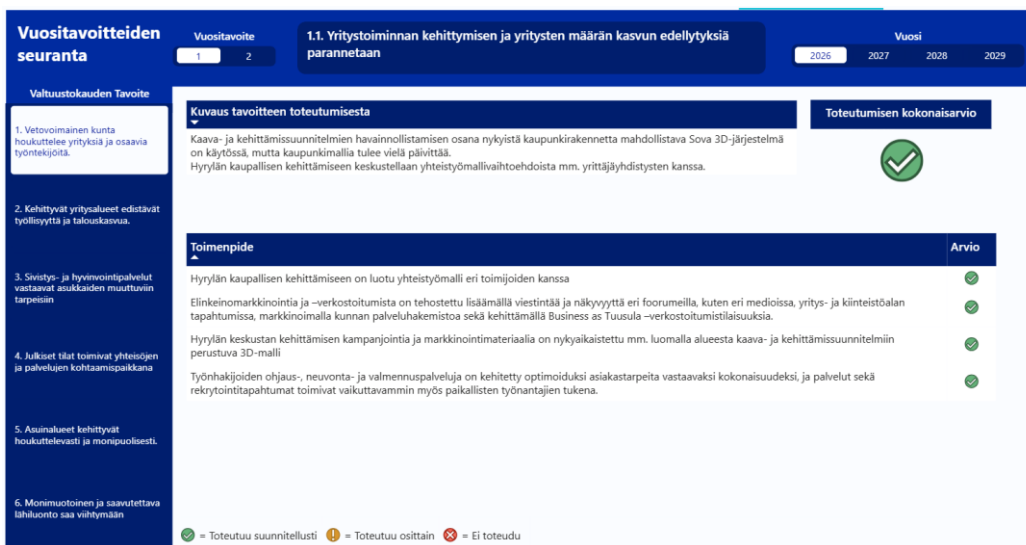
Vuositavoitteiden seuranta

Vuositavoite
1 2

1.1. Yritystoiminnan kehittymisen ja yritysten määrän kasvun edellytyksiä parannetaan

Vuosi
2026 2027 2028 2029

Valtuustokauden Tavoite

1. Vetovoimainen kunta houkuttelee yrityksiä ja osaavia työntekijöitä.

2. Kehittyvät yritysalueet edistävät työllisyyttä ja talouskasvua.

3. Sivistys- ja hyvinvointipalvelut vastaavat asukkaiden muuttuviin tarpeisiin

4. Julkiset tilat toimivat yhteisöjen ja palvelujen kohtaamispaikkana

5. Asuinalueet kehittyvät houkuttelevasti ja monipuolisesti.

6. Monimuotoinen ja saavutettava lähiluonto saa viihtymään

Kuvaus tavoitteen toteutumisesta

Kaava- ja kehittämissuunnitelmien havainnollistamisen osana nykyistä kaupunkirakennetta mahdollistava Sova 3D-järjestelmä on käytössä, mutta kaupunkimallia tulee vielä päivittää.
Hyrylän kaupallisen kehittämiseen keskustellaan yhteistyömallivaihtoehdoista mm. yrittäjäyhdistysten kanssa.

Toteutumisen kokonaisarvio

| Toimenpide | Arvio |
|---|---|
| Hyrylän kaupallisen kehittämiseen on luotu yhteistyömalli eri toimijoiden kanssa | |
| Elinkeinomarkkinointia ja –verkostoitumista on tehostettu lisäämällä viestintää ja näkyvyyttä eri foorumeilla, kuten eri medioissa, yritys- ja kiinteistöalan tapahtumissa, markkinoimalla kunnan palveluhakemistoa sekä kehittämällä Business as Tuusula –verkostoitumistilaisuuksia. | |
| Hyrylän keskustan kehittämisen kampanjointia ja markkinointimateriaalia on nykyaikaistettu mm. luomalla alueesta kaava- ja kehittämissuunnitelmiin perustuva 3D-malli | |
| Työnhakijoiden ohjaus-, neuvonta- ja valmennuspalveluja on kehitetty optimoiduksi asiakastarpeita vastaavaksi kokonaisuudeksi, ja palvelut sekä rekrytointitapahtumat toimivat vaikuttavammin myös paikallisten työnantajien tukena. | |

= Toteutuu suunnitellusti = Toteutuu osittain = Ei toteudu